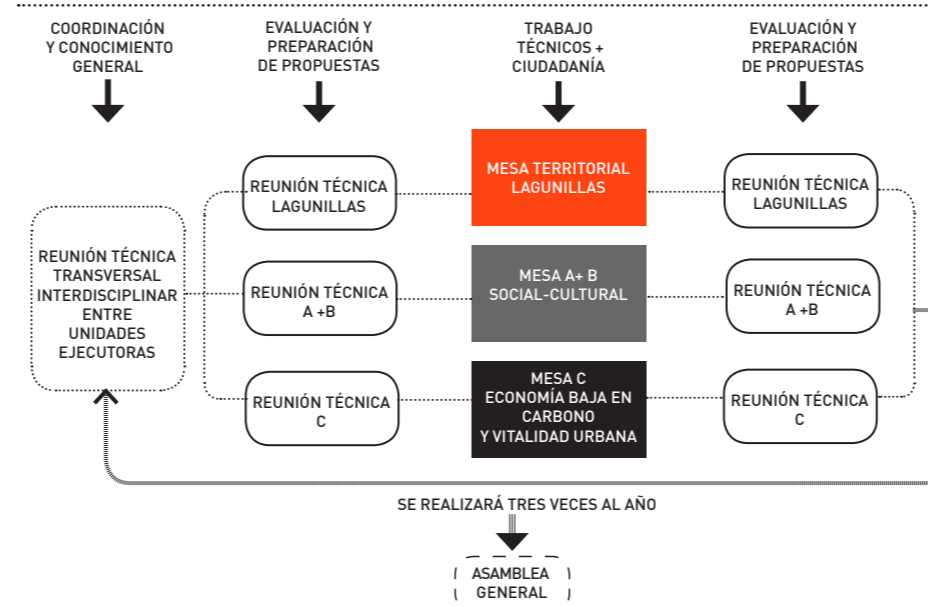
COORDINACIÓN Y CONOCIMIENTO GENERAL

EVALUACIÓN Y PREPARACIÓN DE PROPUESTAS

TRABAJO TÉCNICOS + CIUDADANÍA

EVALUACIÓN Y PREPARACIÓN DE PROPUESTAS

REUNIÓN TÉCNICA TRANSVERSAL INTERDISCIPLINAR ENTRE UNIDADES EJECUTORAS

REUNIÓN TÉCNICA LAGUNILLAS

MESA TERRITORIAL LAGUNILLAS

REUNIÓN TÉCNICA LAGUNILLAS

REUNIÓN TÉCNICA A +B

MESA A+ B SOCIAL-CULTURAL

REUNIÓN TÉCNICA A +B

REUNIÓN TÉCNICA C

MESA C ECONOMÍA BAJA EN CARBONO Y VITALIDAD URBANA

REUNIÓN TÉCNICA C

SE REALIZARÁ TRES VECES AL AÑO

ASAMBLEA GENERAL